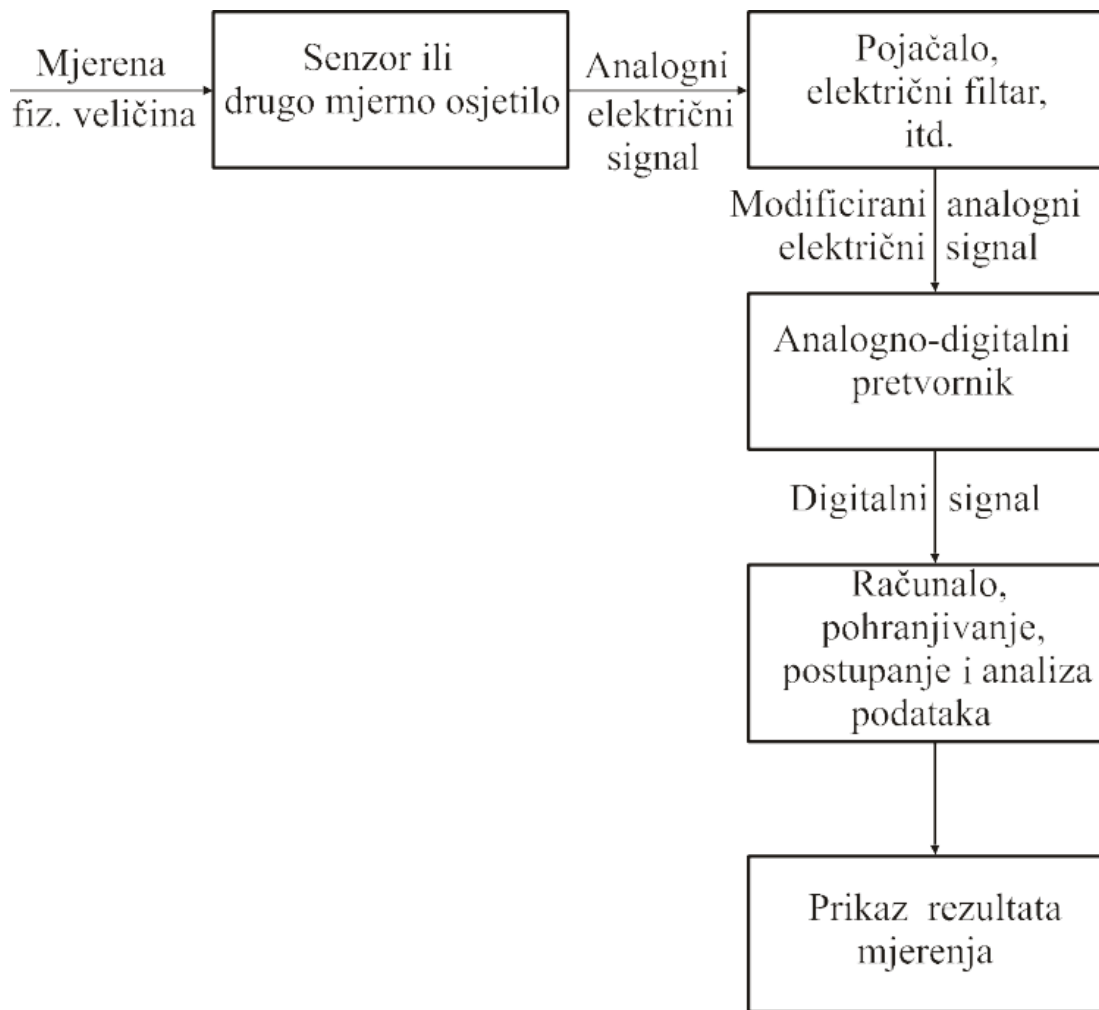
Mjerena fiz. veličina

Senzor ili drugo mjerno osjetilo

Analogni električni signal

Pojačalo, električni filtar, itd.

Modificirani analogni električni signal

Analogno-digitalni pretvornik

Digitalni signal

Računalo, pohranjivanje, postupanje i analiza podataka

Prikaz rezultata mjerenja